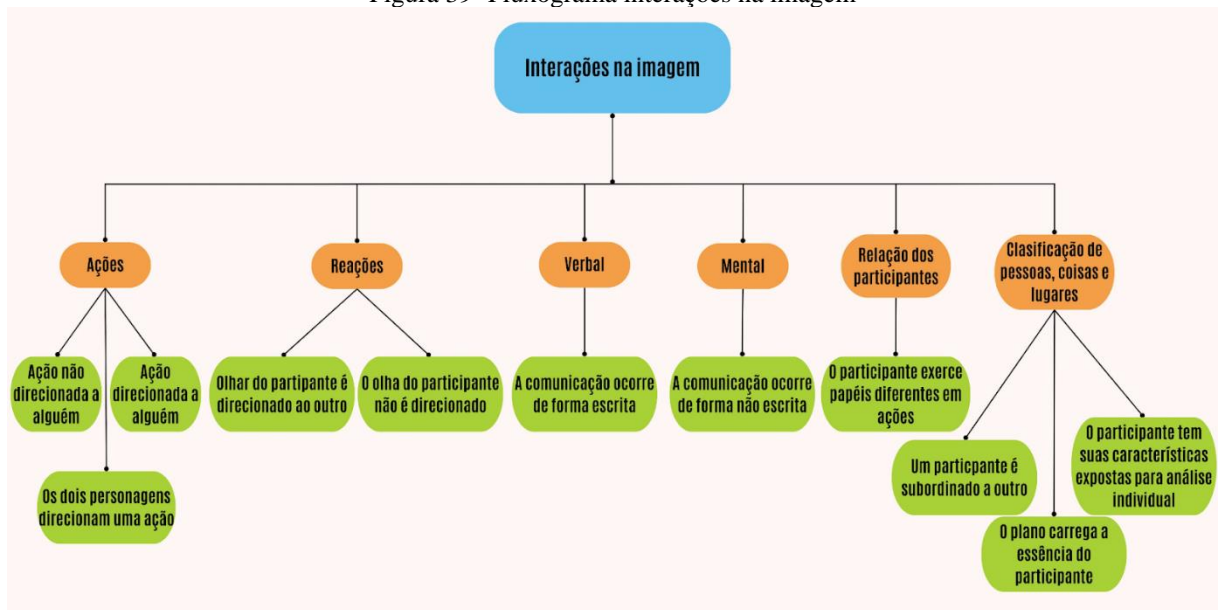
Figura 39 - Fluxograma interações na imagem

Interações na imagem

Ações

Reações

Verbal

Mental

Relação dos participantes

Clasificação de pessoas, coisas e lugares

Ação não direcionada a alguém

Ação direcionada a alguém

Os dois personagens direcionam uma ação

Olhar do partipante é direcionado ao outro

O olha do participante não é direcionado

A comunicação ocorre de forma escrita

A comunicação ocorre de forma não escrita

O participante exerce papéis diferentes em ações

Um particpante é subordinado a outro

O plano carrega a essência do participante

O participante tem suas características expostas para análise individual